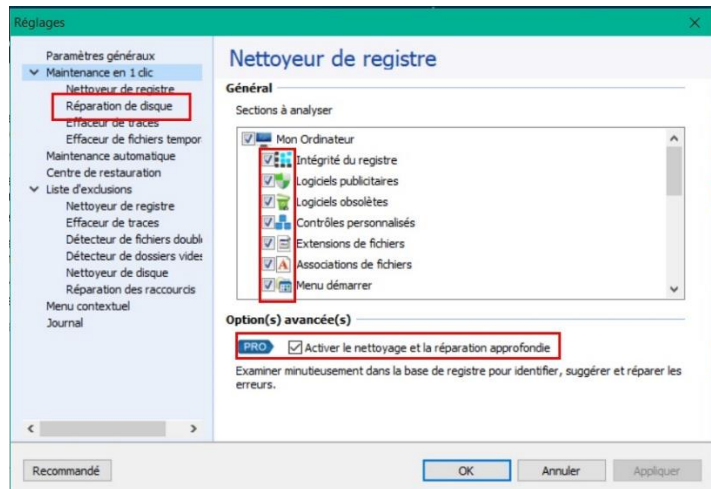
Réglages

Paramètres généraux
Maintenance en 1 clic
Nettoyeur de registre
Réparation de disque
Effaceur de traces
Effaceur de fichiers tempor
Maintenance automatique
Centre de restauration
Liste d'exclusions
Nettoyeur de registre
Effaceur de traces
Détecteur de fichiers doubl
Détecteur de dossiers vides
Nettoyeur de disque
Réparation des raccourcis
Menu contextuel
Journal

Nettoyeur de registre

Général
Sections à analyser

Mon Ordinateur
Intégrité du registre
Logiciels publicitaires
Logiciels obsolètes
Contrôles personnalisés
Extensions de fichiers
Associations de fichiers
Menu démarrer

Option(s) avancée(s)
PRO Activer le nettoyage et la réparation approfondie
Examiner minutieusement dans la base de registre pour identifier, suggérer et réparer les erreurs.

Recommandé
OK
Annuler
Appliquer